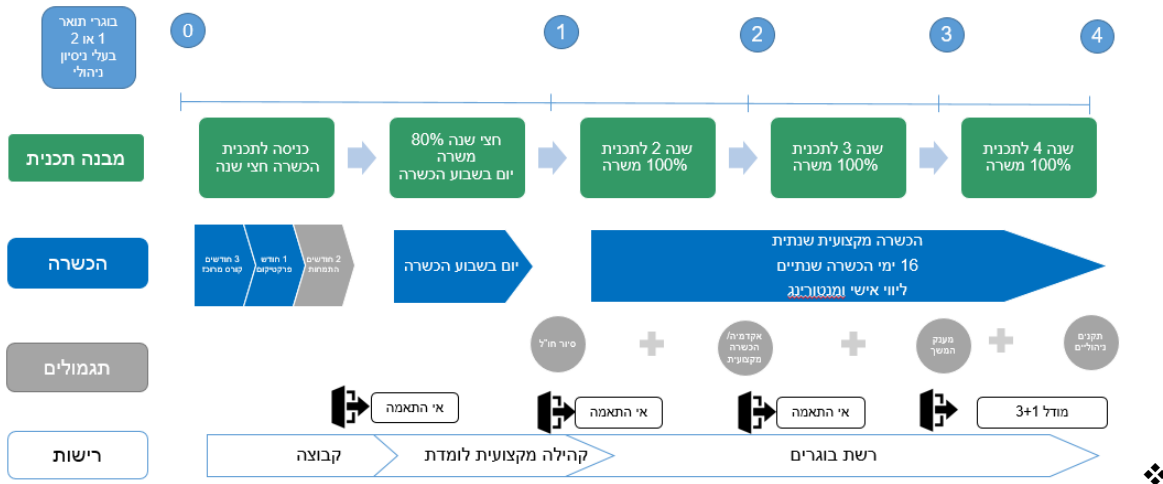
בוגרי תואר 1 או 2 בעלי ניסיון ניהולי

0
1
2
3
4

מבנה תכנית
כניסה לתכנית הכשרה חצי שנה
חצי שנה 80% משרה יום בשבוע הכשרה
שנה 2 לתכנית 100% משרה
שנה 3 לתכנית 100% משרה
שנה 4 לתכנית 100% משרה

הכשרה
3 חודשים קורס מרוכז
1 חודש פרקטיקום
2 חודשים התמחות
יום בשבוע הכשרה
הכשרה מקצועית שנתית
16 ימי הכשרה שנתיים
ליווי אישי ומנטורינג

תגמולים
סיור חו"ל
אקדמיה/ הכשרה מקצועית
מענק המשך
תקנים ניהוליים

אי התאמה
אי התאמה
אי התאמה
מודל 3+1

רישות
קבוצה
קהילה מקצועית לומדת
רשת בוגרים